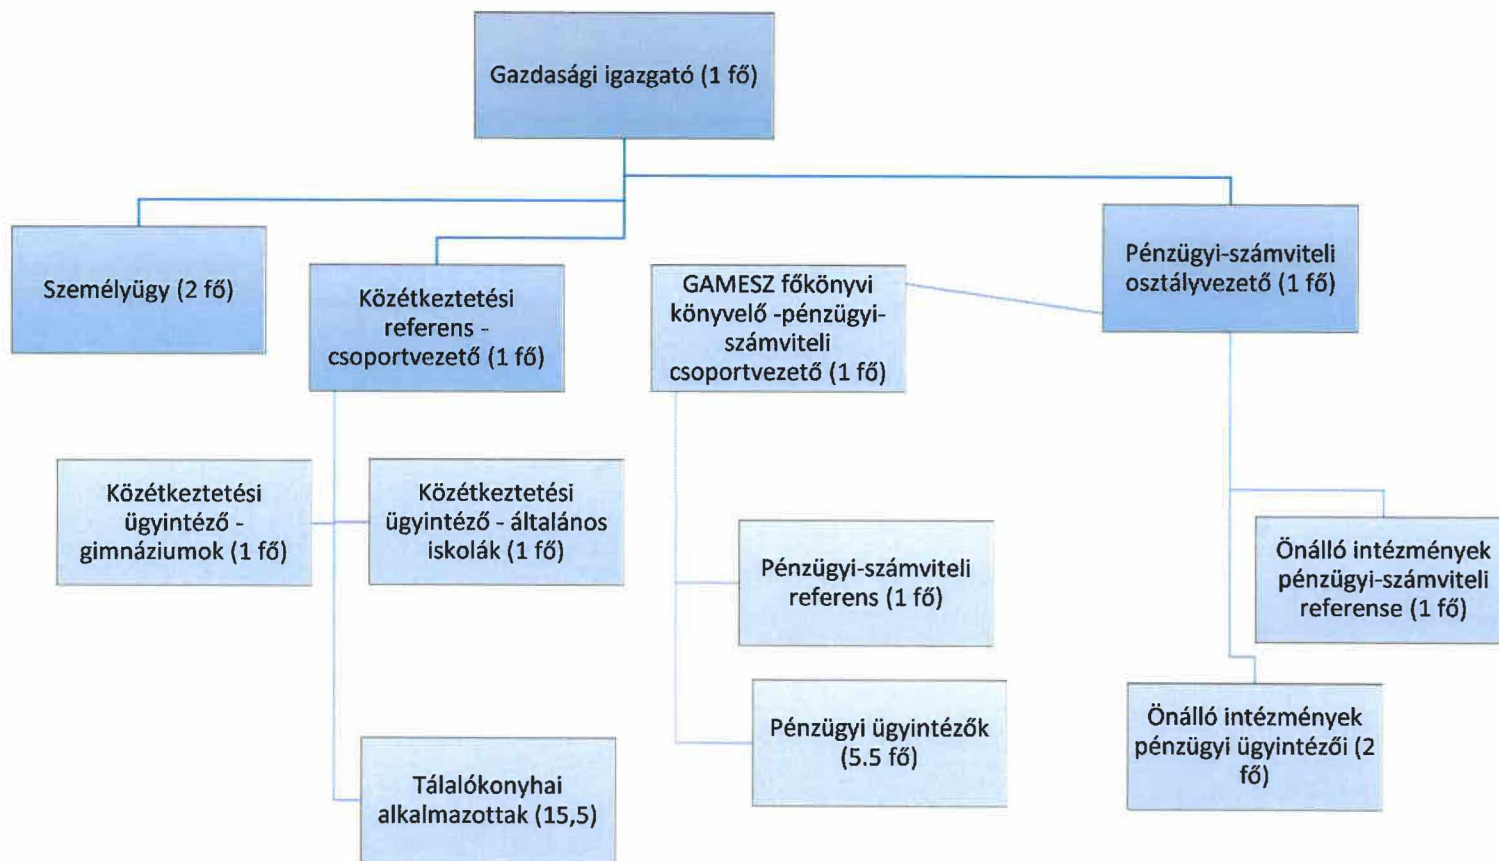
Gazdasági igazgató (1 fő)

Személyügy (2 fő)

Közétkeztetési referens - csoportvezető (1 fő)

GAMESZ főkönyvi könyvelő -pénzügyi-számviteli csoportvezető (1 fő)

Pénzügyi-számviteli osztályvezető (1 fő)

Közétkeztetési ügyintéző - gimnáziumok (1 fő)

Közétkeztetési ügyintéző - általános iskolák (1 fő)

Pénzügyi-számviteli referens (1 fő)

Önálló intézmények pénzügyi-számviteli referense (1 fő)

Pénzügyi ügyintézők (5.5 fő)

Önálló intézmények pénzügyi ügyintézői (2 fő)

Tálalókonyhai alkalmazottak (15,5)